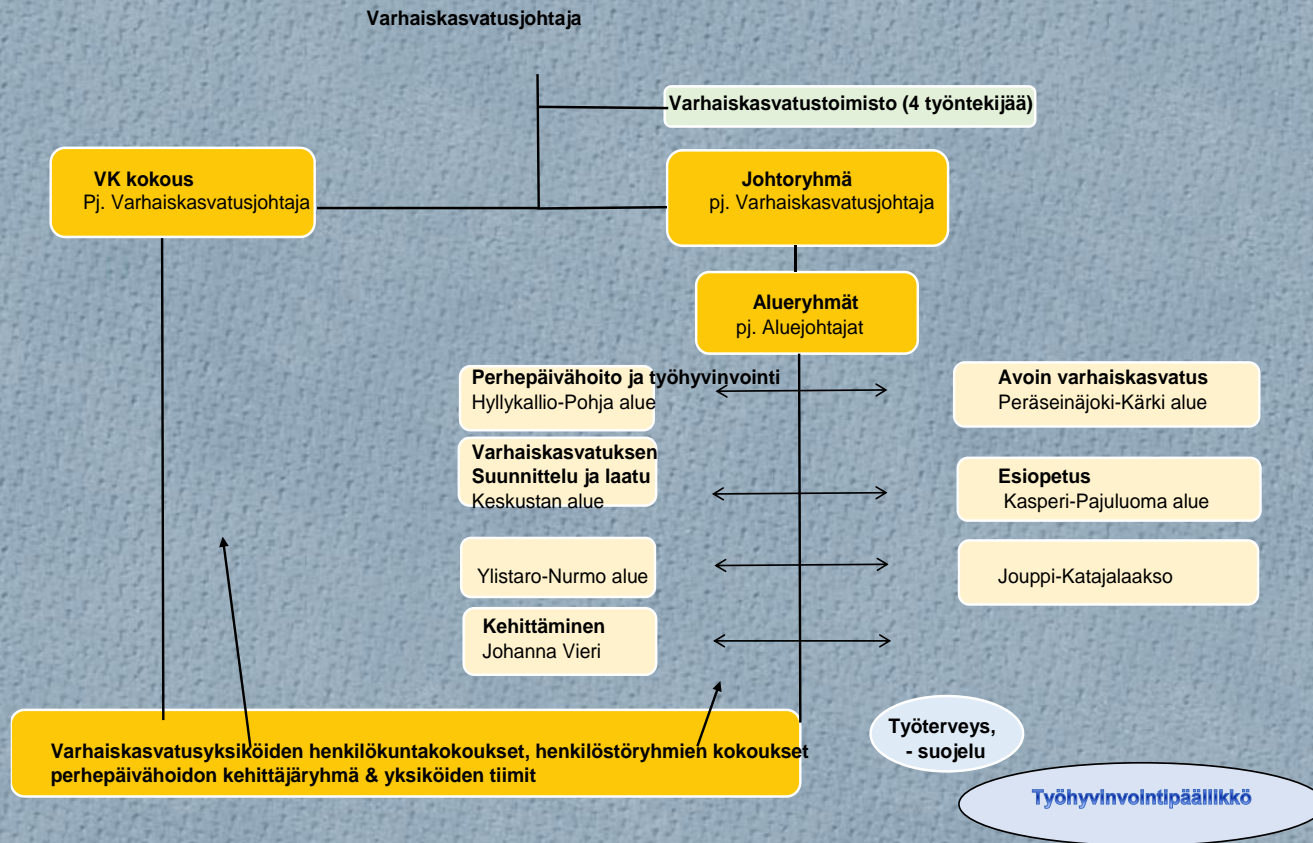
Varhaiskasvatusjohtaja

Varhaiskasvatustoimisto (4 työntekijää)

VK kokous
Pj. Varhaiskasvatusjohtaja

Johtoryhmä
pj. Varhaiskasvatusjohtaja

Alueryhmät
pj. Aluejohtajat

Perhepäivähoito ja työhyvinvointi
Hyllykallio-Pohja alue

Avoin varhaiskasvatus
Peräseinäjoki-Kärki alue

Varhaiskasvatuksen Suunnittelu ja laatu
Keskustan alue

Esiopetus
Kasperi-Pajuluoma alue

Ylistaro-Nurmo alue

Jouppi-Katajalaakso

Kehittäminen
Johanna Vieri

Varhaiskasvatusyksiköiden henkilökuntakokoukset, henkilöstöryhmien kokoukset perhepäivähoidon kehittäjäryhmä & yksiköiden tiimit

Työterveys,
- suojelu

Työhyvinvointipäällikkö